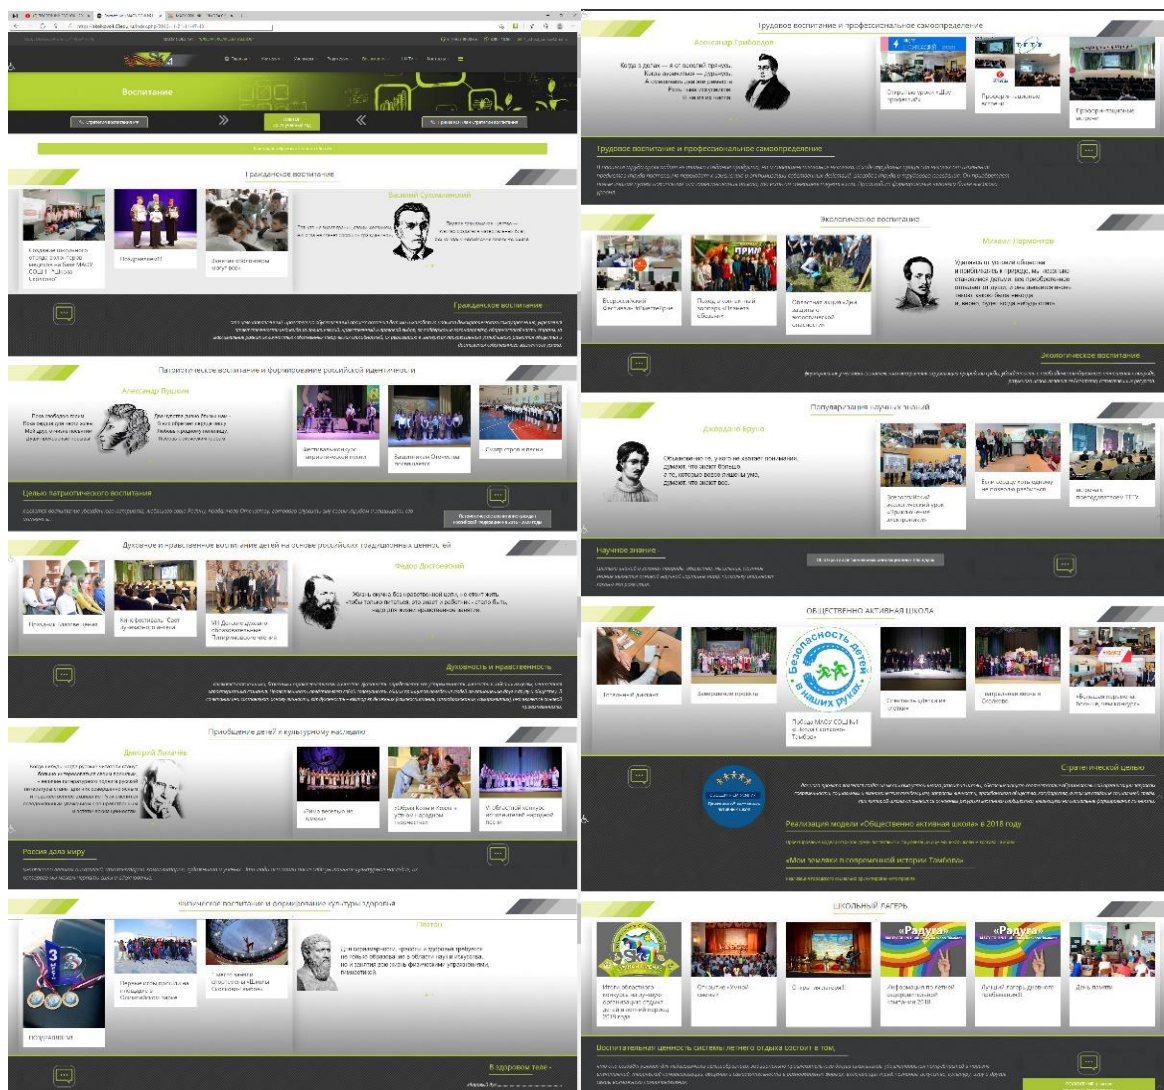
Воспитание

Гражданское воспитание

Василий Сухомлинский

Гражданское воспитание

Патриотическое воспитание и формирование российской идентичности

Александр Пушкин

Пока свободою горим,
Пока сердца для чести живы,
Мой друг, отчизне посвятим
Души прекрасные порывы!

Целью патриотического воспитания

Духовное и нравственное воспитание детей на основе российских традиционных ценностей

Федор Достоевский

Жизнь скучна без нравственной цели, не стоит жить, чтобы только питаться.

Духовность и нравственность

Приобщение детей к культурному наследию

Дмитрий Лихачев

Россия для миру

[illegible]ческое воспитание и формирование культуры здоровья

Платон

В здоровом теле -

Трудовое воспитание и профессиональное самоопределение

Александр Грибоедов

Когда я делом — я от веселий прячусь,
Когда дурачиться — дурачусь,
А смешивать два эти ремесла
Есть тьма искусников, я не из их числа.

Трудовое воспитание и профессиональное самоопределение

Экологическое воспитание

Михаил Лермонтов

Экологическое воспитание

Популяризация научных знаний

Джордано Бруно

Обыкновенно, умом не желает понимания, дарует, что знает больше о том, который вовсе лишен ума, дарует, что знает все.

Научное знание

ОБЩЕСТВЕННО АКТИВНАЯ ШКОЛА

Безопасность детей в наших руках

Стратегической целью

Реализация модели «Общественно активная школа» в 2018 году

«Мои земляки в современной истории Тамбова»

ШКОЛЬНЫЙ ЛАГЕРЬ

«Радуга»

«Радуга»

Воспитательная ценность системы летнего отдыха состоит в том,